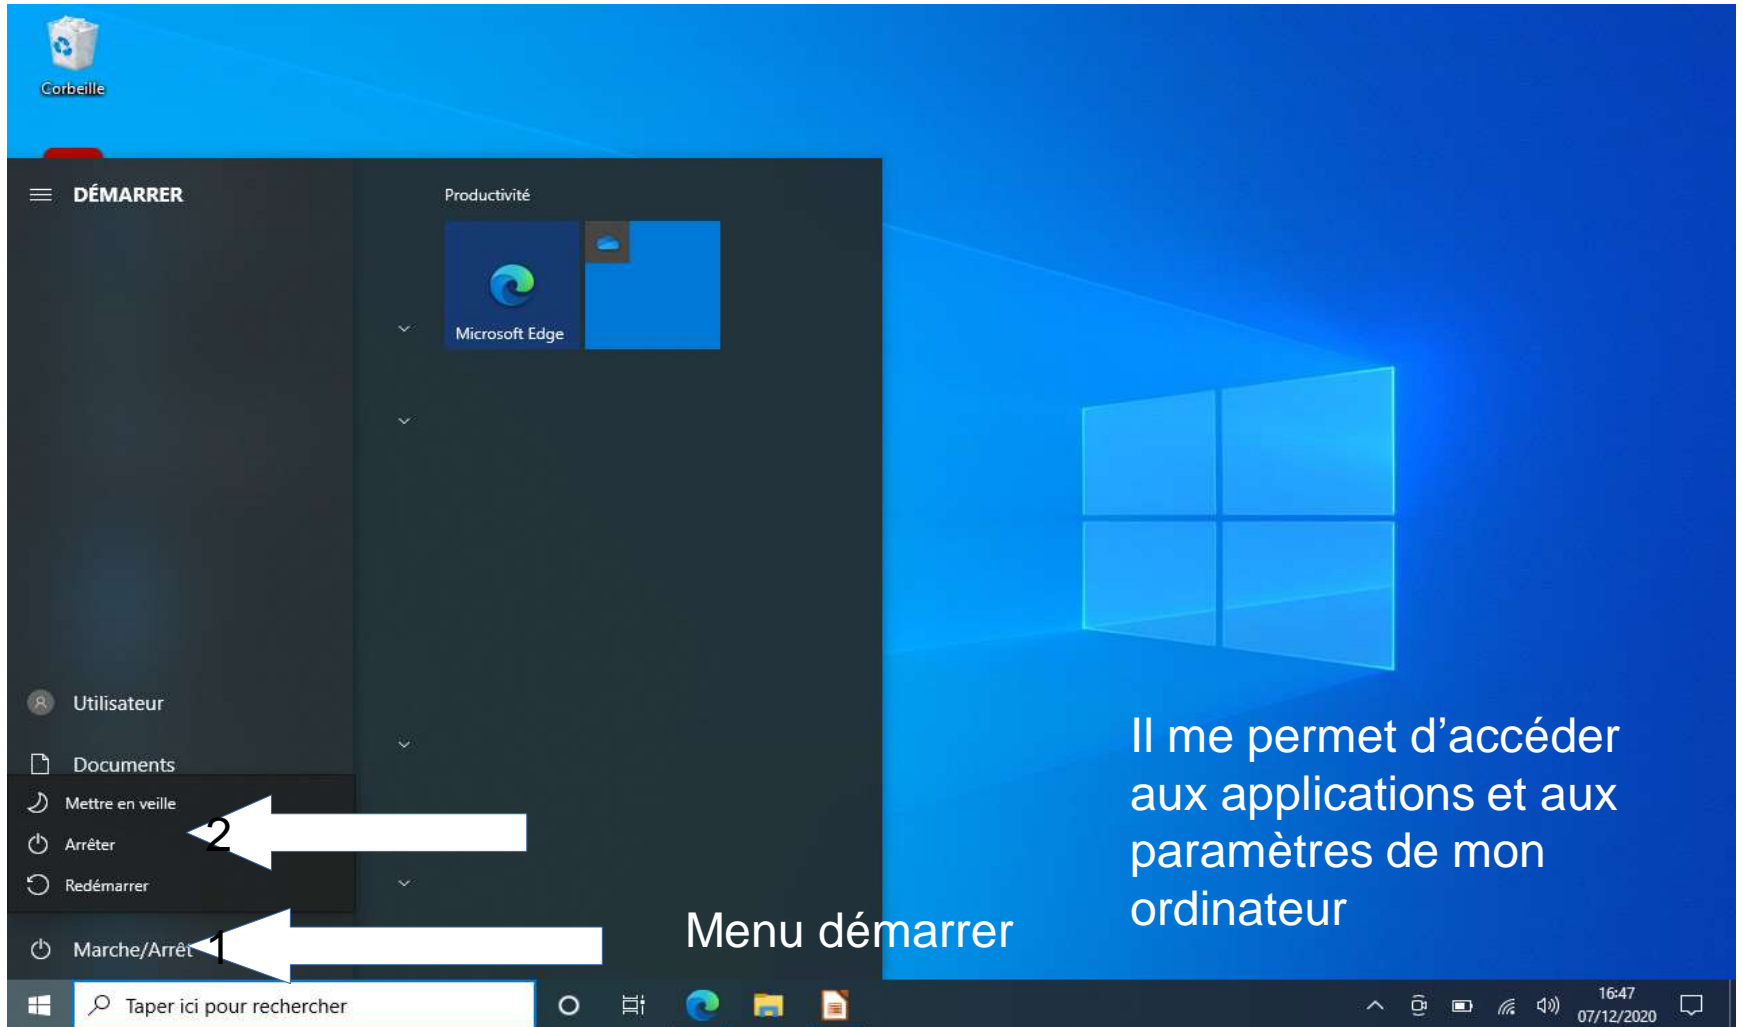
Corbeille

DÉMARRER

Productivité

Microsoft Edge

Utilisateur

Documents

Mettre en veille

Arrêter

2

Redémarrer

Marche/Arrêt

1

Menu démarrer

Il me permet d'accéder aux applications et aux paramètres de mon ordinateur

Taper ici pour rechercher

16:47
07/12/2020